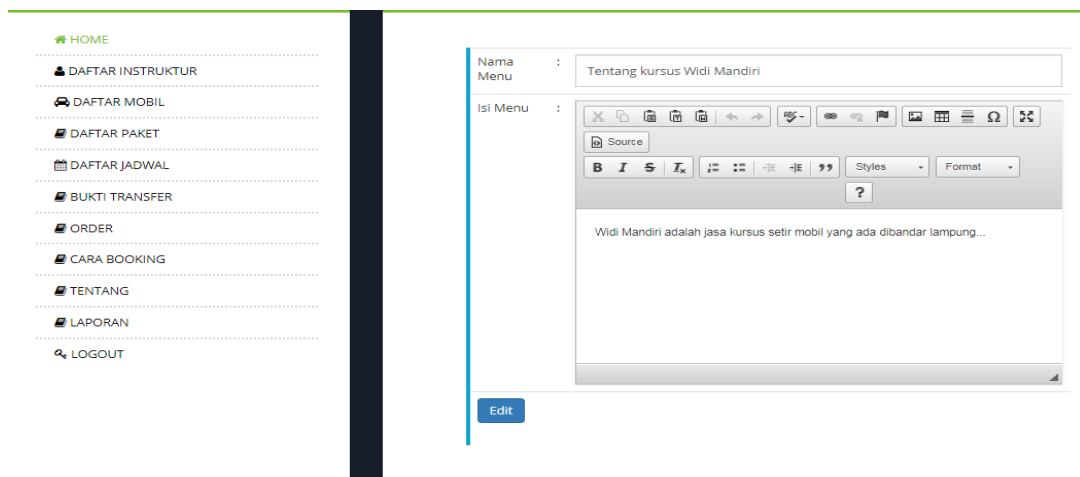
HOME
DAFTAR INSTRUKTUR
DAFTAR MOBIL
DAFTAR PAKET
DAFTAR JADWAL
BUKTI TRANSFER
ORDER
CARA BOOKING
TENTANG
LAPORAN
LOGOUT

| Nama Menu | : | Tentang kursus Widi Mandiri |
|---|---|---|
| Isi Menu | : | Source Styles Format ? Widi Mandiri adalah jasa kursus setir mobil yang ada dibandar lampung... |

Edit